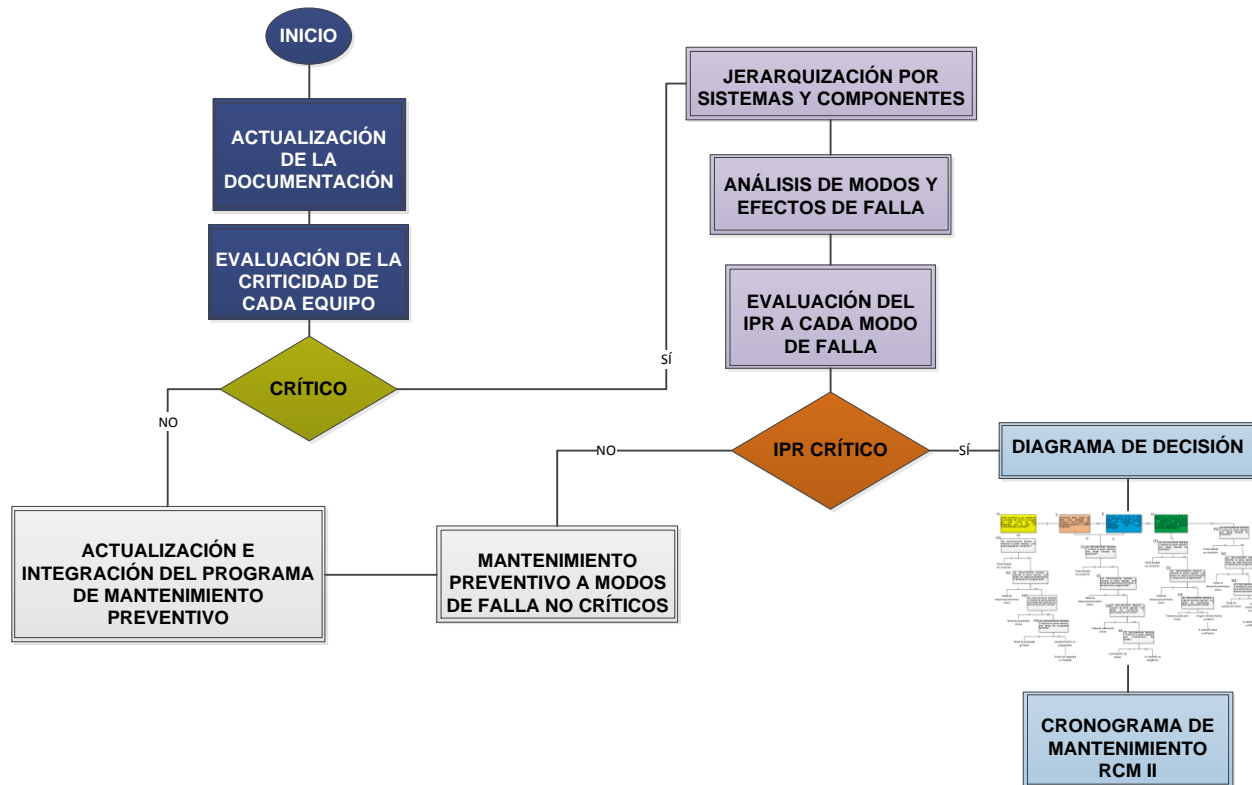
INICIO

ACTUALIZACIÓN DE LA DOCUMENTACIÓN

EVALUACIÓN DE LA CRITICIDAD DE CADA EQUIPO

CRÍTICO

NO

SÍ

JERARQUIZACIÓN POR SISTEMAS Y COMPONENTES

ANÁLISIS DE MODOS Y EFECTOS DE FALLA

EVALUACIÓN DEL IPR A CADA MODO DE FALLA

IPR CRÍTICO

NO

SÍ

DIAGRAMA DE DECISIÓN

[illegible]

ACTUALIZACIÓN E INTEGRACIÓN DEL PROGRAMA DE MANTENIMIENTO PREVENTIVO

MANTENIMIENTO PREVENTIVO A MODOS DE FALLA NO CRÍTICOS

CRONOGRAMA DE MANTENIMIENTO RCM II